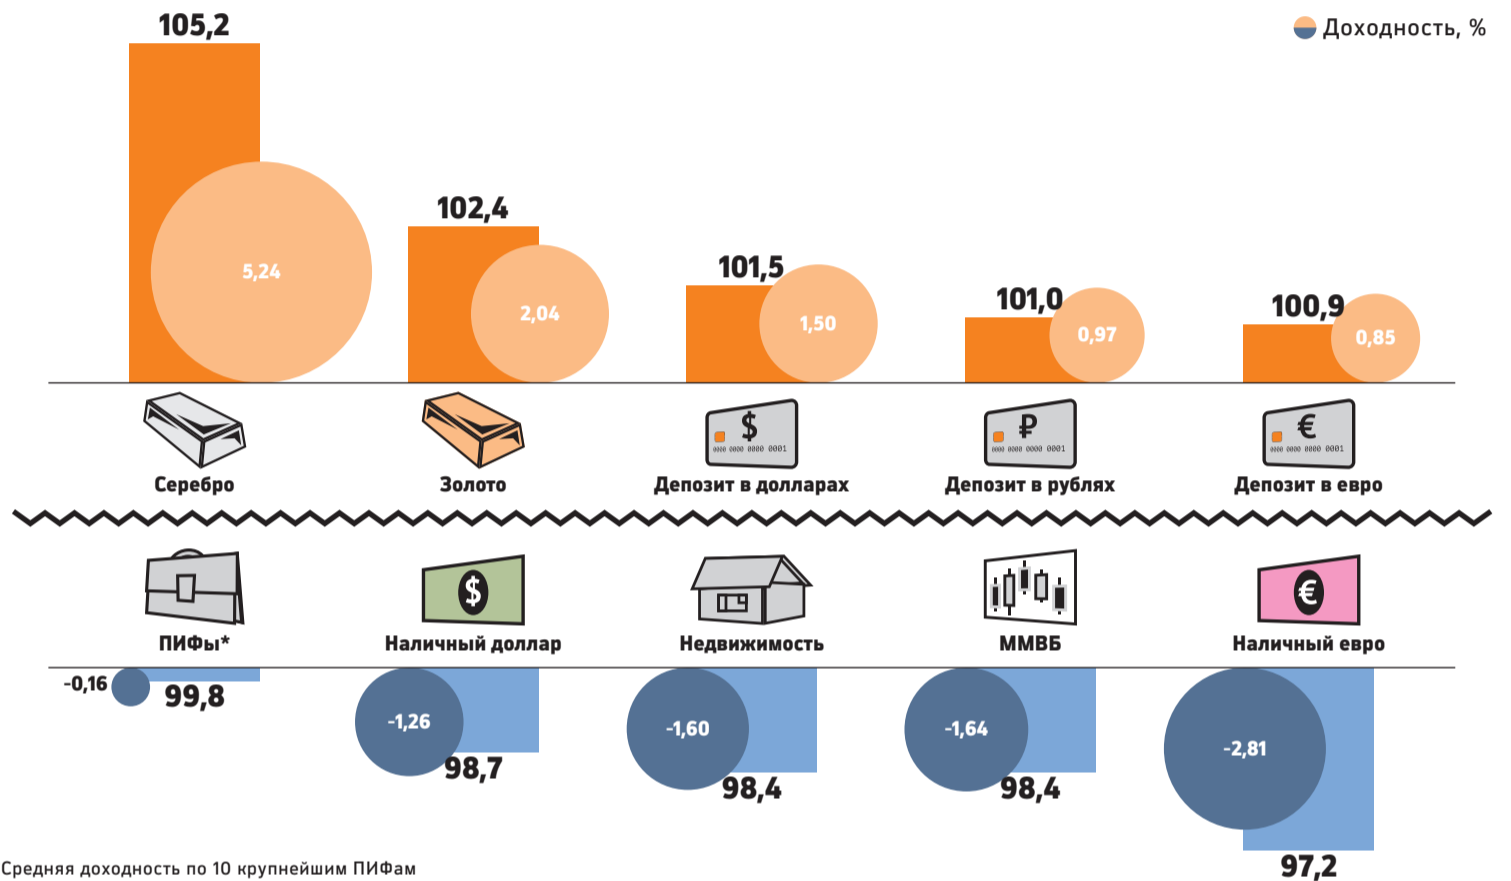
Доходность, %

105,2
5,24
Серебро

102,4
2,04
Золото

101,5
1,50
$
0000 0000 0000 0001
Депозит в долларах

101,0
0,97
₽
0000 0000 0000 0001
Депозит в рублях

100,9
0,85
€
0000 0000 0000 0001
Депозит в евро

ПИФы*
-0,16
99,8

$
Наличный доллар
-1,26
98,7

Недвижимость
-1,60
98,4

ММВБ
-1,64
98,4

€
Наличный евро
-2,81
97,2

Средняя доходность по 10 крупнейшим ПИФам